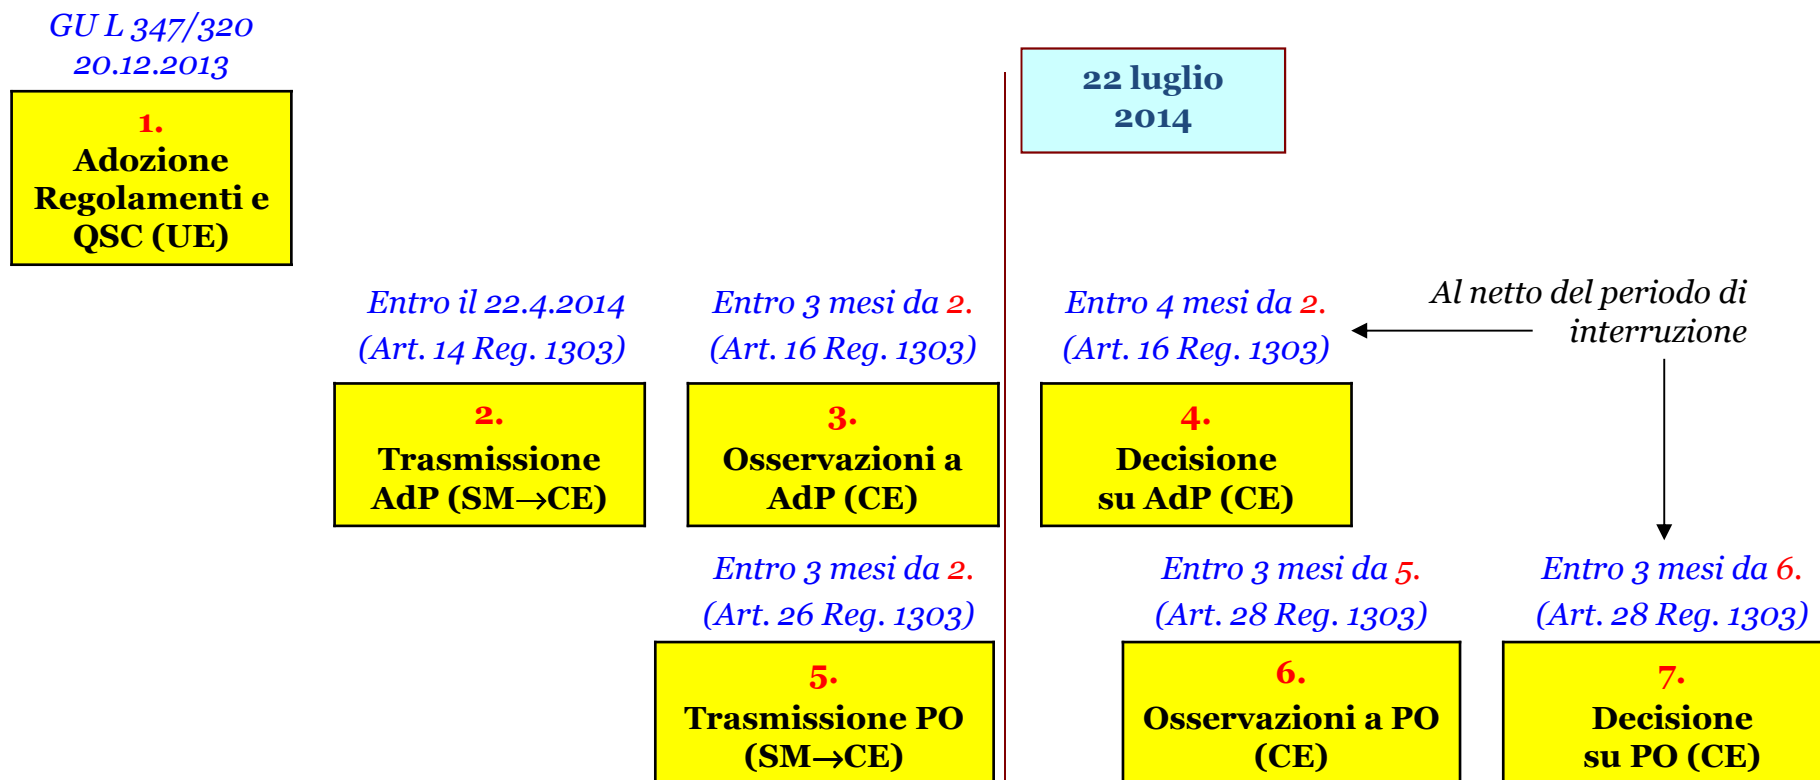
GU L 347/320
20.12.2013

1.
Adozione Regolamenti e QSC (UE)

22 luglio 2014

Entro il 22.4.2014
(Art. 14 Reg. 1303)

2.
Trasmissione AdP (SM$\rightarrow$CE)

Entro 3 mesi da 2.
(Art. 16 Reg. 1303)

3.
Osservazioni a AdP (CE)

Entro 4 mesi da 2.
(Art. 16 Reg. 1303)

4.
Decisione su AdP (CE)

Al netto del periodo di interruzione

Entro 3 mesi da 2.
(Art. 26 Reg. 1303)

5.
Trasmissione PO (SM$\rightarrow$CE)

Entro 3 mesi da 5.
(Art. 28 Reg. 1303)

6.
Osservazioni a PO (CE)

Entro 3 mesi da 6.
(Art. 28 Reg. 1303)

7.
Decisione su PO (CE)